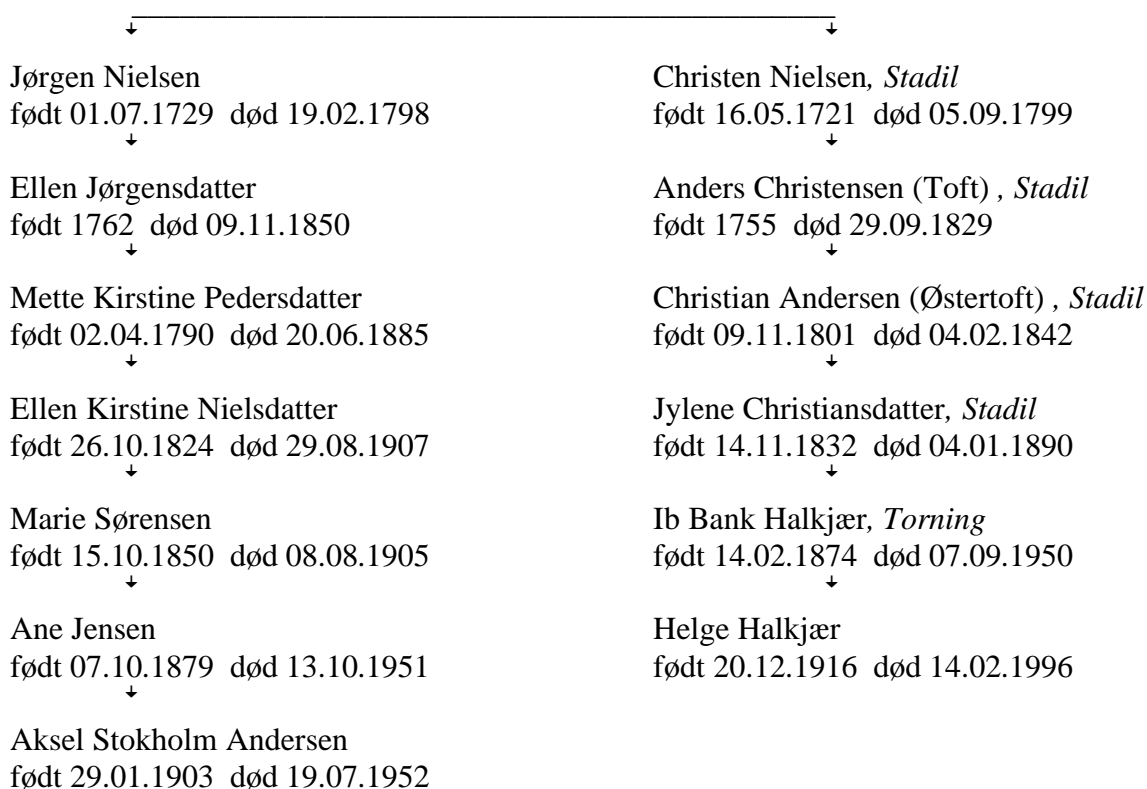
Jørgen Nielsen
født 01.07.1729 død 19.02.1798

Ellen Jørgensdatter
født 1762 død 09.11.1850

Mette Kirstine Pedersdatter
født 02.04.1790 død 20.06.1885

Ellen Kirstine Nielsdatter
født 26.10.1824 død 29.08.1907

Marie Sørensen
født 15.10.1850 død 08.08.1905

Ane Jensen
født 07.10.1879 død 13.10.1951

Aksel Stokholm Andersen
født 29.01.1903 død 19.07.1952

Christen Nielsen, *Stadil*
født 16.05.1721 død 05.09.1799

Anders Christensen (Toft) , *Stadil*
født 1755 død 29.09.1829

Christian Andersen (Østertoft) , *Stadil*
født 09.11.1801 død 04.02.1842

Jylene Christiansdatter, *Stadil*
født 14.11.1832 død 04.01.1890

Ib Bank Halkjær, *Torning*
født 14.02.1874 død 07.09.1950

Helge Halkjær
født 20.12.1916 død 14.02.1996